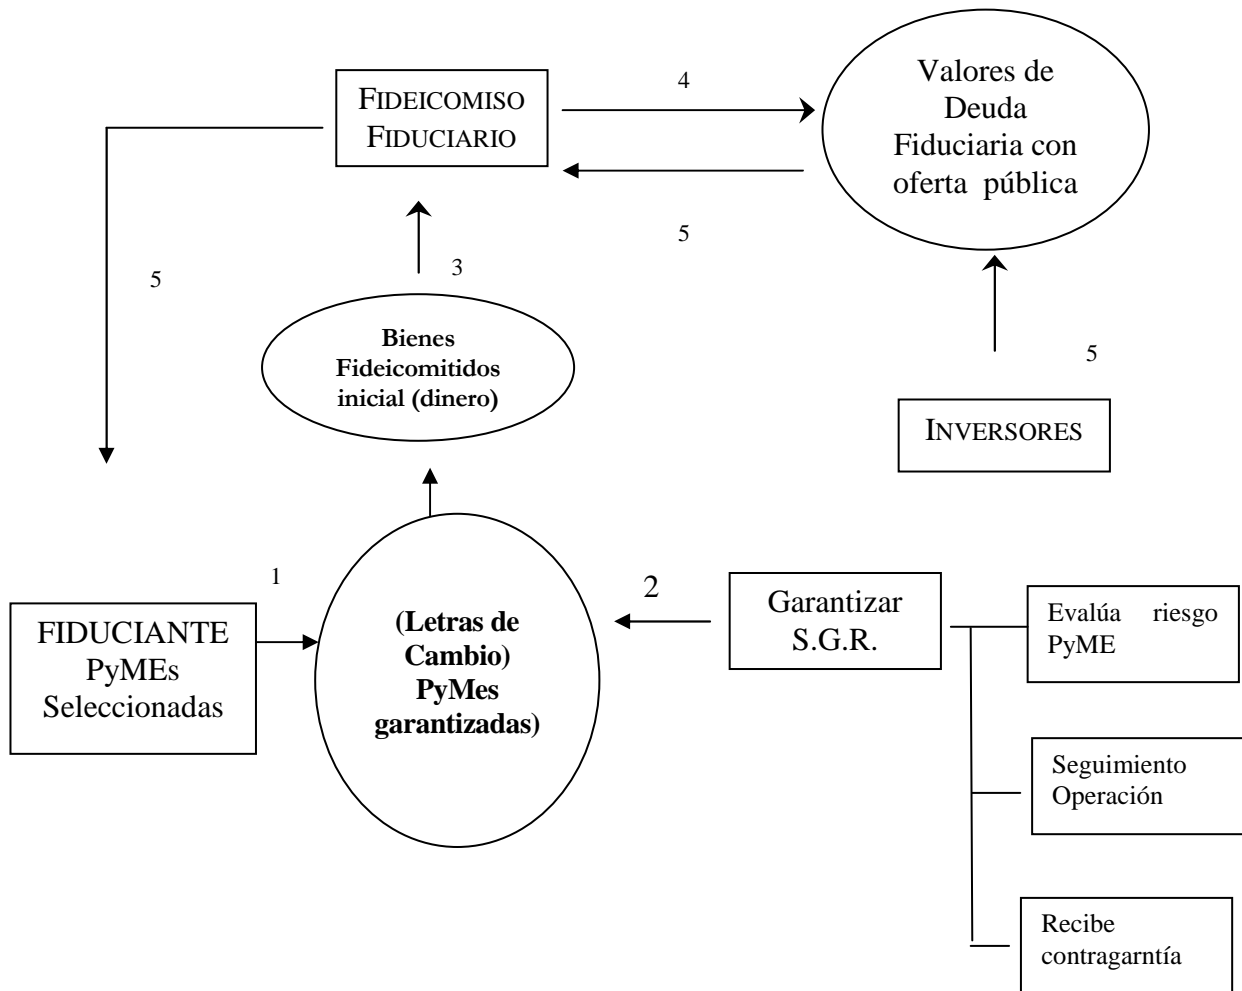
FIDEICOMISO FIDUCIARIO

4

Valores de Deuda Fiduciaria con oferta pública

5

5

3

Bienes Fideicomitidos inicial (dinero)

5

INVERSORES

1

FIDUCIANTE PyMEs Seleccionadas

(Letras de Cambio) PyMes garantizadas)

2

Garantizar S.G.R.

Evalúa riesgo PyME

Seguimiento Operación

Recibe contragarntía